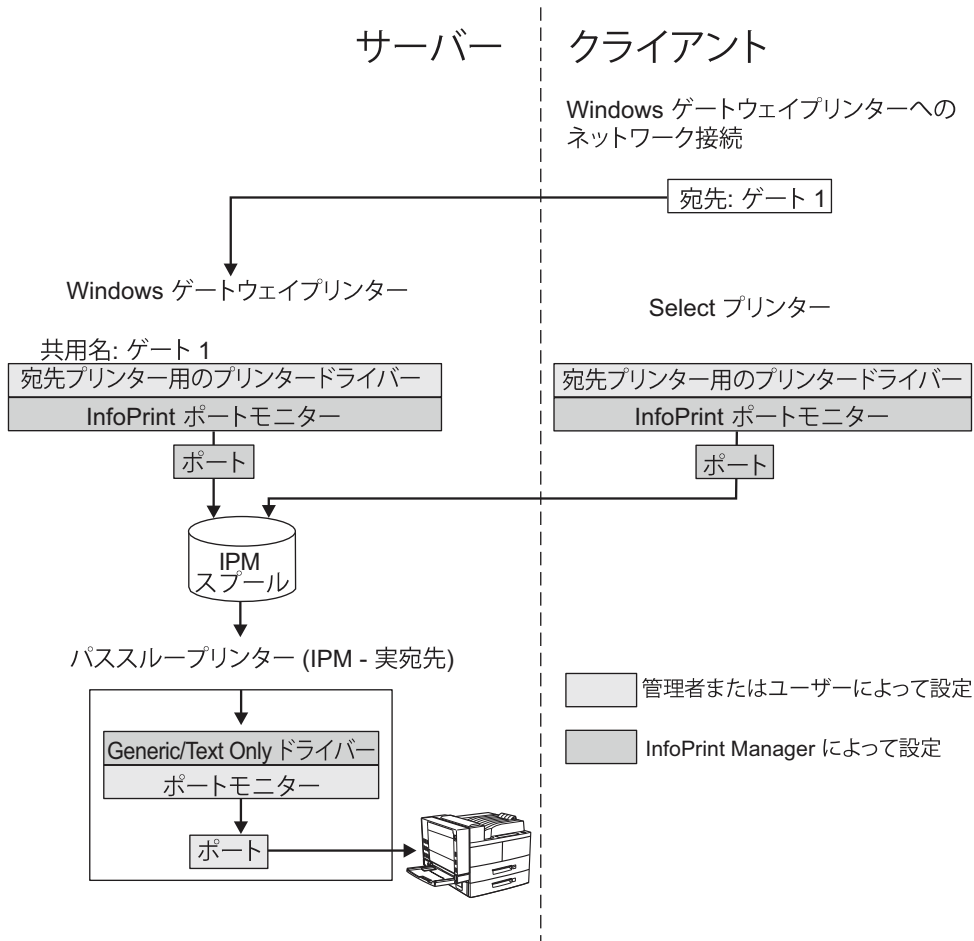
サーバー

クライアント

Windows ゲートウェイプリンターへのネットワーク接続

宛先: ゲート 1

Windows ゲートウェイプリンター

Select プリンター

共用名: ゲート 1

宛先プリンター用のプリンタードライバー

InfoPrint ポートモニター

ポート

宛先プリンター用のプリンタードライバー

InfoPrint ポートモニター

ポート

IPM スプール

パススループリンター (IPM - 実宛先)

Generic/Text Only ドライバー

ポートモニター

ポート

管理者またはユーザーによって設定

InfoPrint Manager によって設定